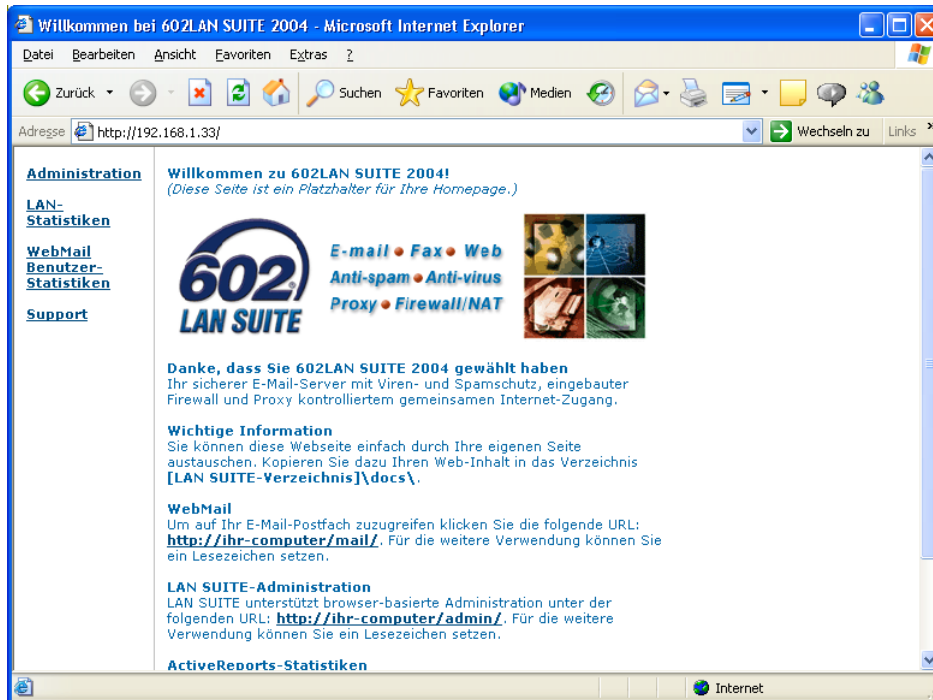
Willkommen bei 602LAN SUITE 2004 - Microsoft Internet Explorer

Datei Bearbeiten Ansicht Favoriten Extras ?

Zurück Suchen Favoriten Medien

Adresse http://192.168.1.33/ Wechseln zu Links

Administration

LAN-Statistiken

WebMail Benutzer-Statistiken

Support

Willkommen zu 602LAN SUITE 2004!
(Diese Seite ist ein Platzhalter für Ihre Homepage.)

602 LAN SUITE

E-mail • Fax • Web
Anti-spam • Anti-virus
Proxy • Firewall/NAT

Danke, dass Sie 602LAN SUITE 2004 gewählt haben
Ihr sicherer E-Mail-Server mit Viren- und Spamschutz, eingebauter Firewall und Proxy kontrolliertem gemeinsamen Internet-Zugang.

Wichtige Information
Sie können diese Webseite einfach durch Ihre eigenen Seite austauschen. Kopieren Sie dazu Ihren Web-Inhalt in das Verzeichnis [LAN SUITE-Verzeichnis]\docs\.

WebMail
Um auf Ihr E-Mail-Postfach zuzugreifen klicken Sie die folgende URL: http://ihr-computer/mail/. Für die weitere Verwendung können Sie ein Lesezeichen setzen.

LAN SUITE-Administration
LAN SUITE unterstützt browser-basierte Administration unter der folgenden URL: http://ihr-computer/admin/. Für die weitere Verwendung können Sie ein Lesezeichen setzen.

ActiveReports-Statistiken

Internet